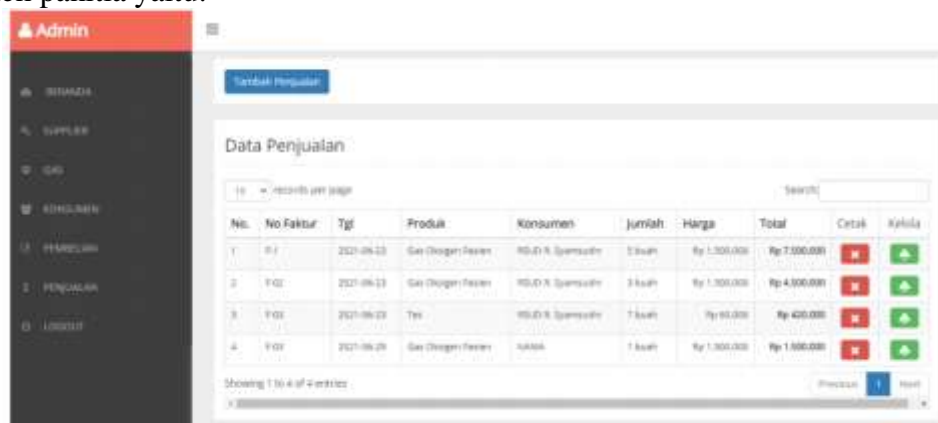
oh panitia yaitu:

Admin

≡

BERANDA
SUPPLIER
GAS
KONSUMEN
PEMBELIAN
PENJUALAN
LOGOUT

Tambah Penjualan

Data Penjualan

10 records per page

Search:

| No. | No Faktur | Tgl | Produk | Konsumen | Jumlah | Harga | Total | Cetak | Kelola |
|---|---|---|---|---|---|---|---|---|---|
| 1 | F-1 | 2021-06-22 | Gas Oksigen Pasien | RSUD R. Syamsudin | 5 buah | Rp 1.500.000 | Rp 7.500.000 | | |
| 2 | F-02 | 2021-06-23 | Gas Oksigen Pasien | RSUD R. Syamsudin | 3 buah | Rp 1.500.000 | Rp 4.500.000 | | |
| 3 | F-03 | 2021-06-23 | Tes | RSUD R. Syamsudin | 7 buah | Rp 60.000 | Rp 420.000 | | |
| 4 | F-04 | 2021-06-29 | Gas Oksigen Pasien | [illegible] | 1 buah | Rp 1.500.000 | Rp 1.500.000 | | |

Showing 1 to 4 of 4 entries

Previous 1 Next